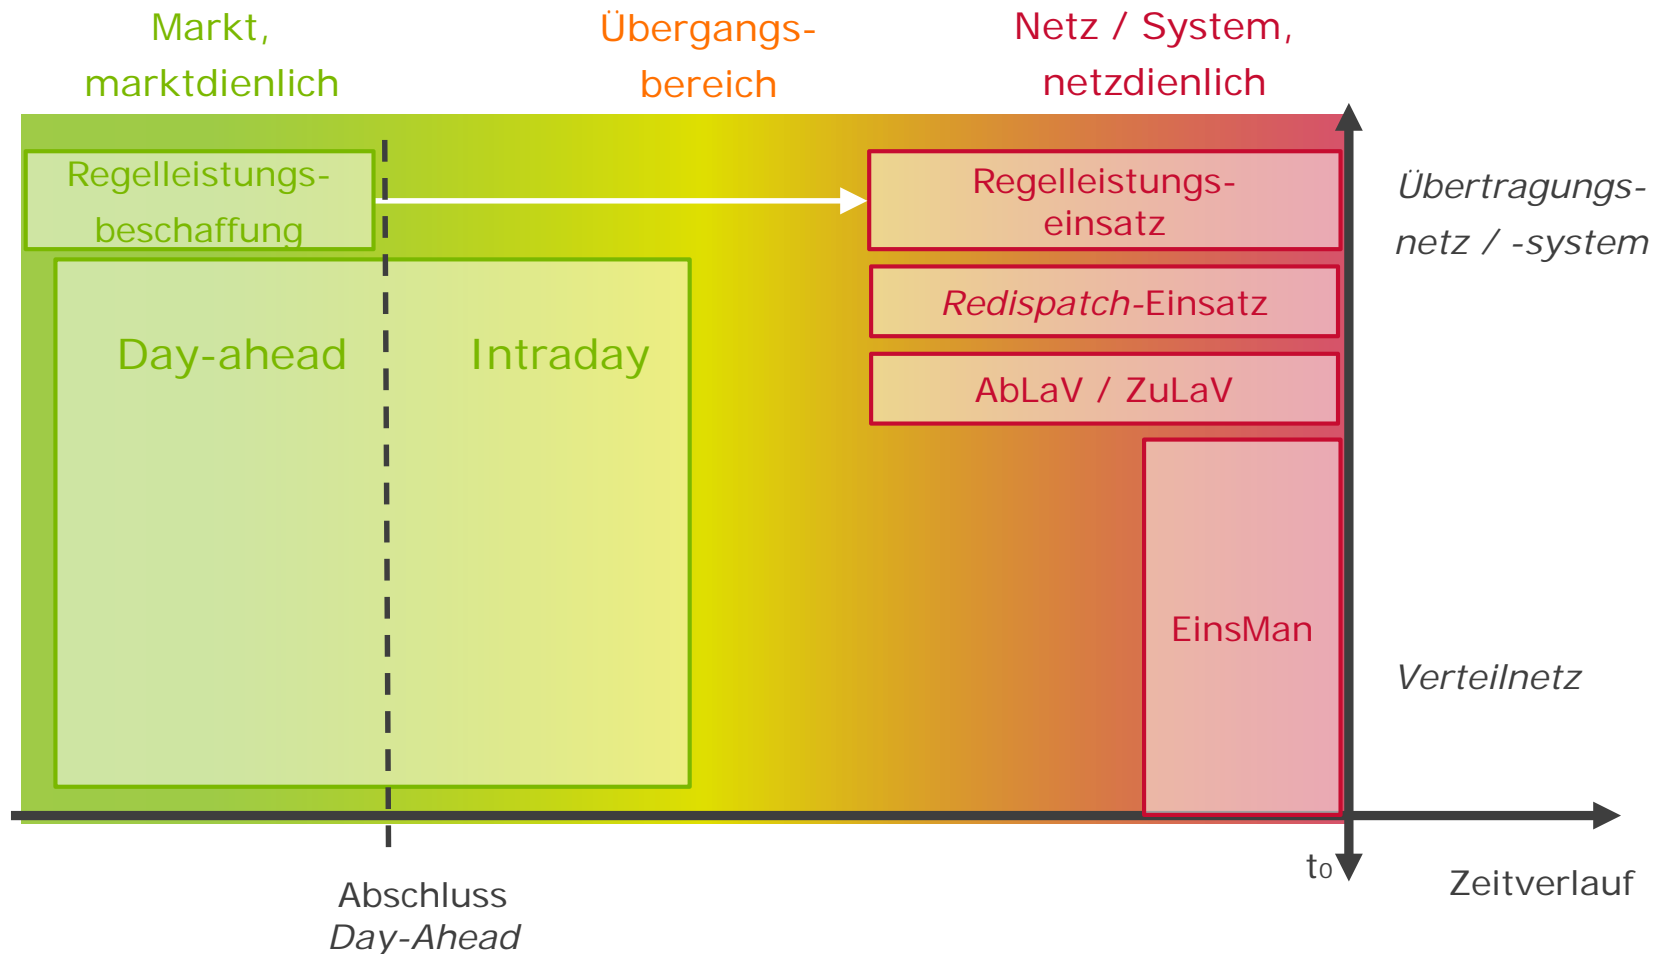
Markt, marktdienlich

Übergangsbereich

Netz / System, netzdienlich

Regelleistungsbeschaffung

Regelleistungseinsatz

Übertragungsnetz / -system

Redispatch-Einsatz

Day-ahead

Intraday

AbLaV / ZuLaV

EinsMan

Verteilnetz

$t_0$

Zeitverlauf

Abschluss Day-Ahead